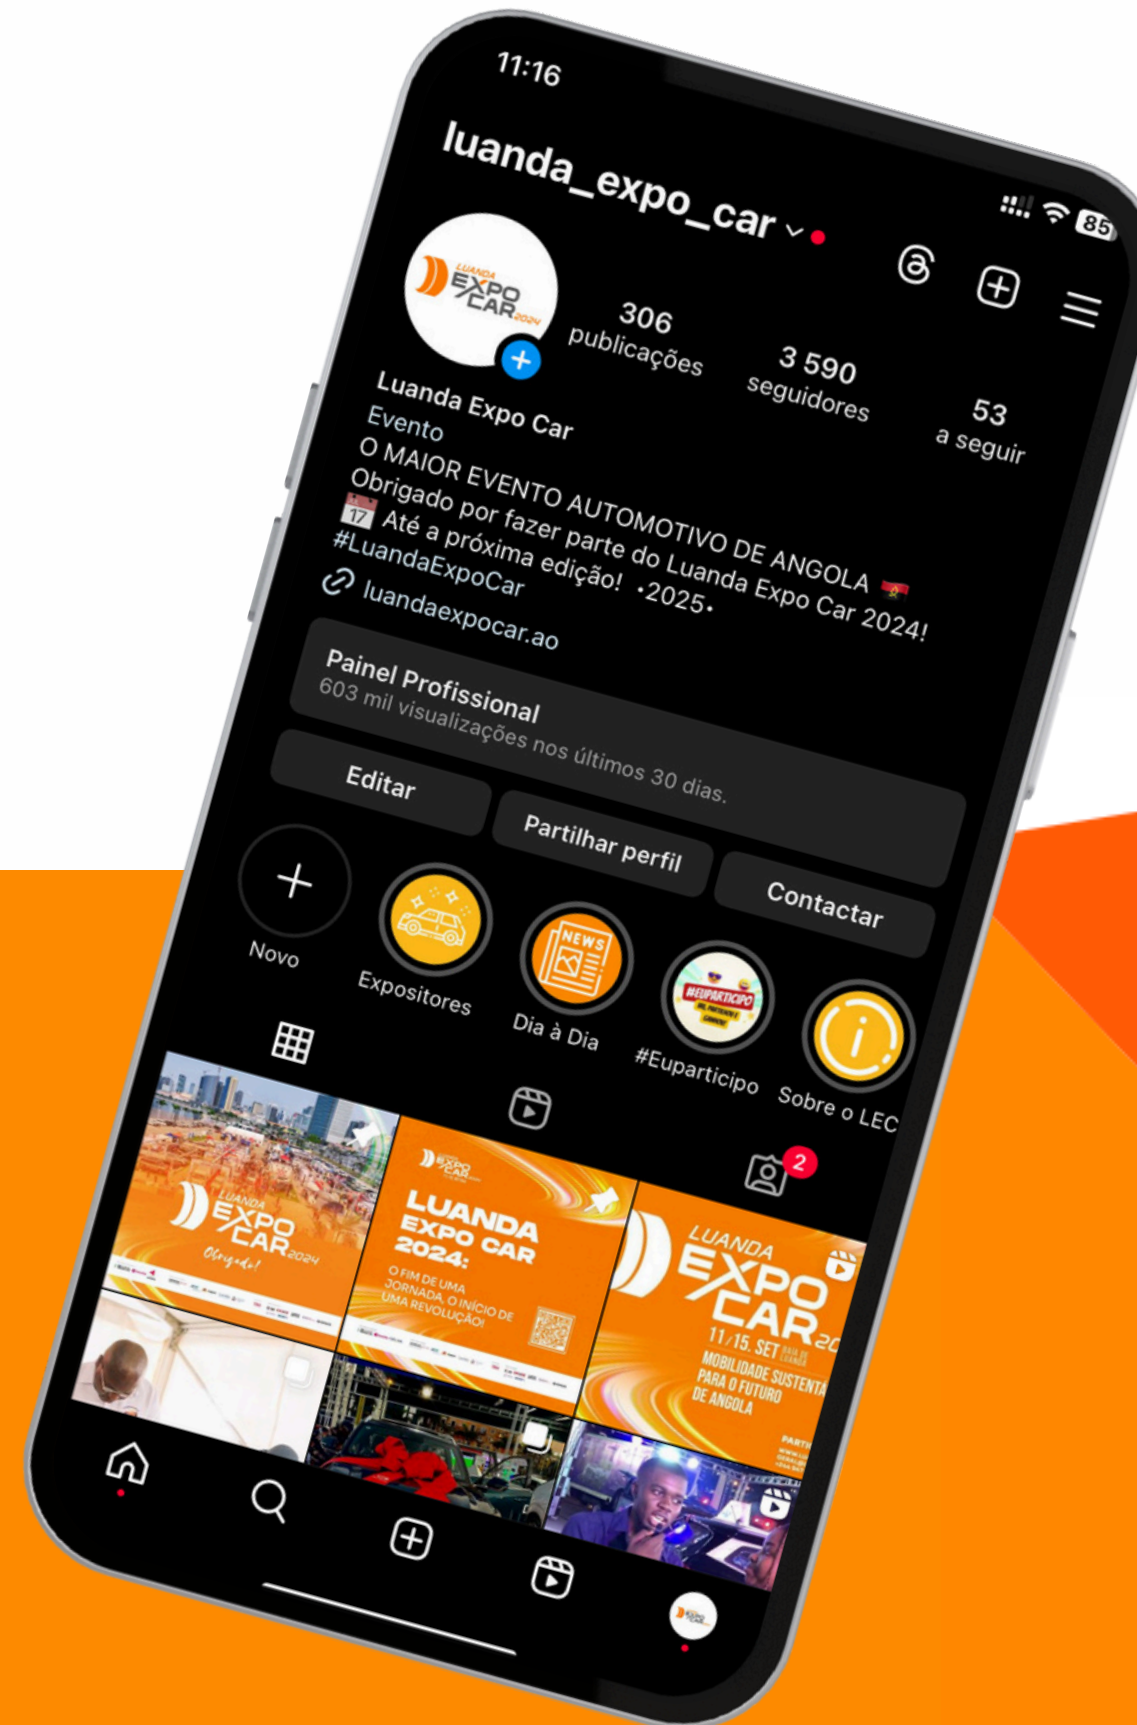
11:16

85

luanda_expo_car

LUANDA EXPO CAR 2024

306 publicações

3 590 seguidores

53 a seguir

Luanda Expo Car
Evento
O MAIOR EVENTO AUTOMOTIVO DE ANGOLA
Obrigado por fazer parte do Luanda Expo Car 2024!
17 Até a próxima edição! •2025•
#LuandaExpoCar
luandaexpocar.ao

Painel Profissional
603 mil visualizações nos últimos 30 dias.

Editar

Partilhar perfil

Contactar

Novo

Expositores

NEWS
Dia à Dia

#EUPARTICIPO
#Euparticipo

Sobre o LEC

2

LUANDA EXPO CAR 2024
Obrigado!

LUANDA EXPO CAR 2024:
O FIM DE UMA JORNADA, O INÍCIO DE UMA REVOLUÇÃO!

LUANDA EXPO CAR 20
11/15. SET
MOBILIDADE SUSTENTA
PARA O FUTURO
DE ANGOLA